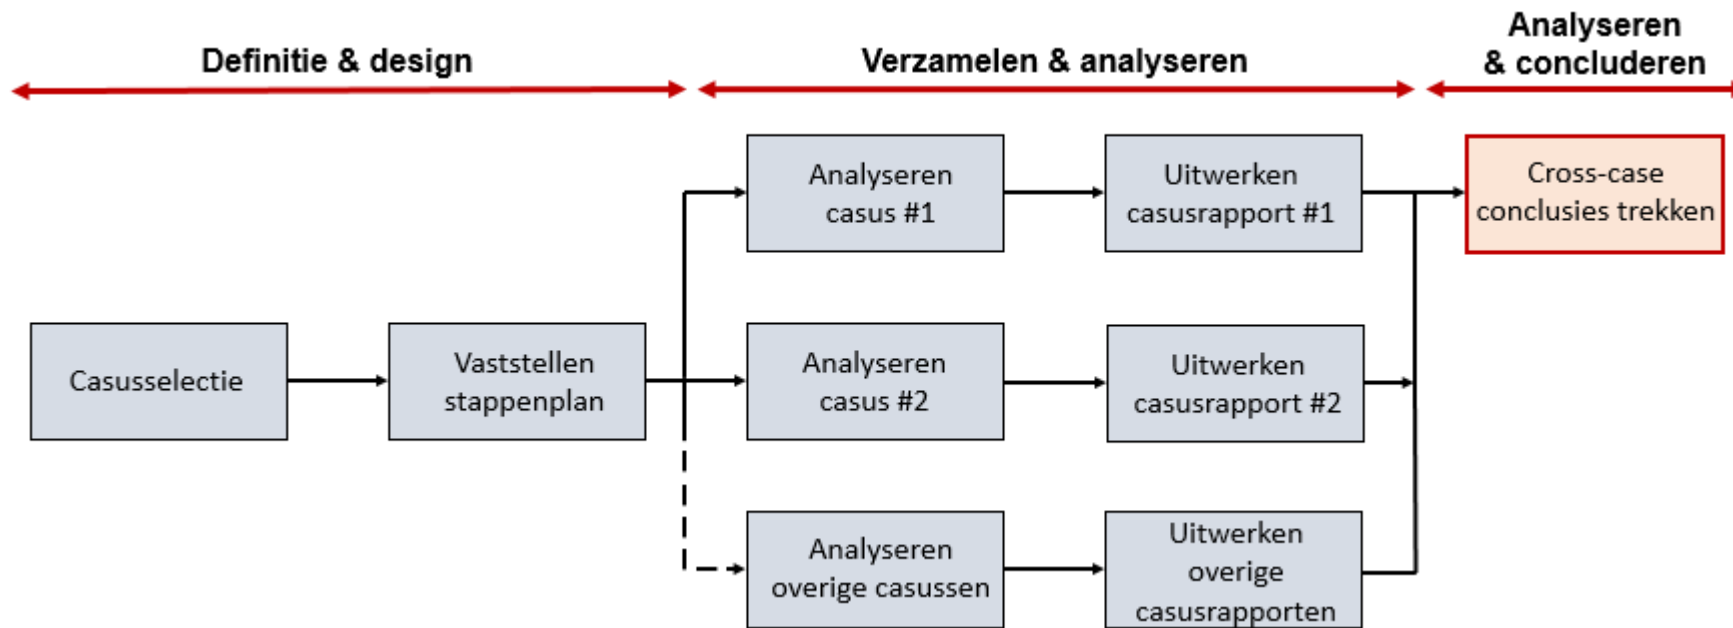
Definitie & design

Verzamelen & analyseren

Analyseren & concluderen

Casusselectie

Vaststellen stappenplan

Analyseren casus #1

Uitwerken casusrapport #1

Cross-case conclusies trekken

Analyseren casus #2

Uitwerken casusrapport #2

Analyseren overige casussen

Uitwerken overige casusrapporten